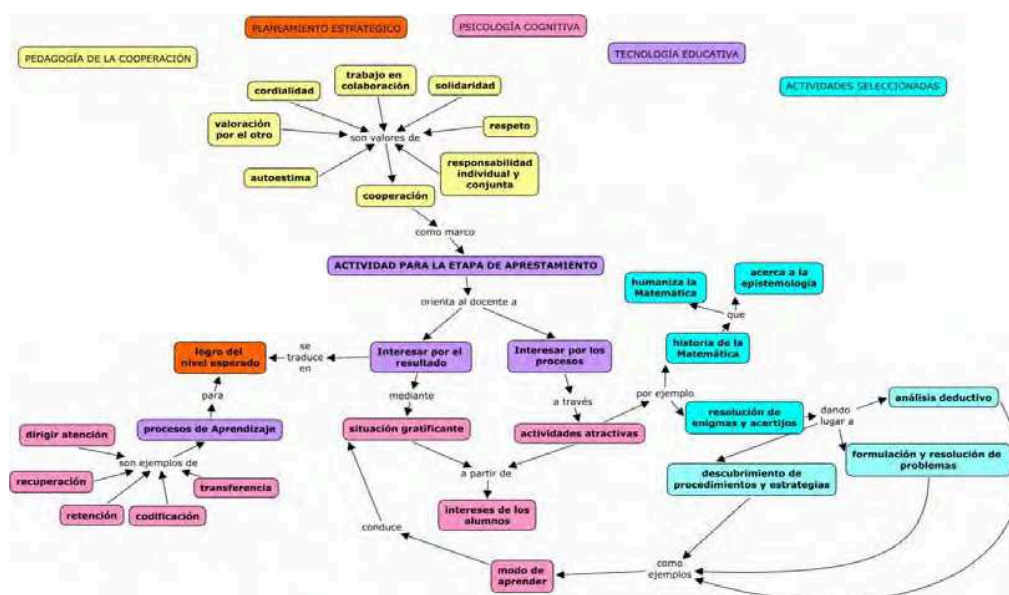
PLANEAMIENTO ESTRATEGICO

PSICOLOGÍA COGNITIVA

PEDAGOGÍA DE LA COOPERACIÓN

TECNOLOGÍA EDUCATIVA

ACTIVIDADES SELECCIONADAS

cordialidad

trabajo en colaboración

solidaridad

valoración por el otro

son valores de

respeto

autoestima

responsabilidad individual y conjunta

cooperación

como marco

ACTIVIDAD PARA LA ETAPA DE APRESTAMIENTO

orienta al docente a

humaniza la Matemática

acerca a la epistemología

que

historia de la Matemática

logro del nivel esperado

se traduce en

Interesar por el resultado

Interesar por los procesos

para

mediante

a través

por ejemplo

procesos de Aprendizaje

situación gratificante

actividades atractivas

resolución de enigmas y acertijos

dando lugar a

análisis deductivo

dirigir atención

son ejemplos de

a partir de

formulación y resolución de problemas

recuperación

transferencia

descubrimiento de procedimientos y estrategias

retención

codificación

intereses de los alumnos

conduce

modo de aprender

como ejemplos